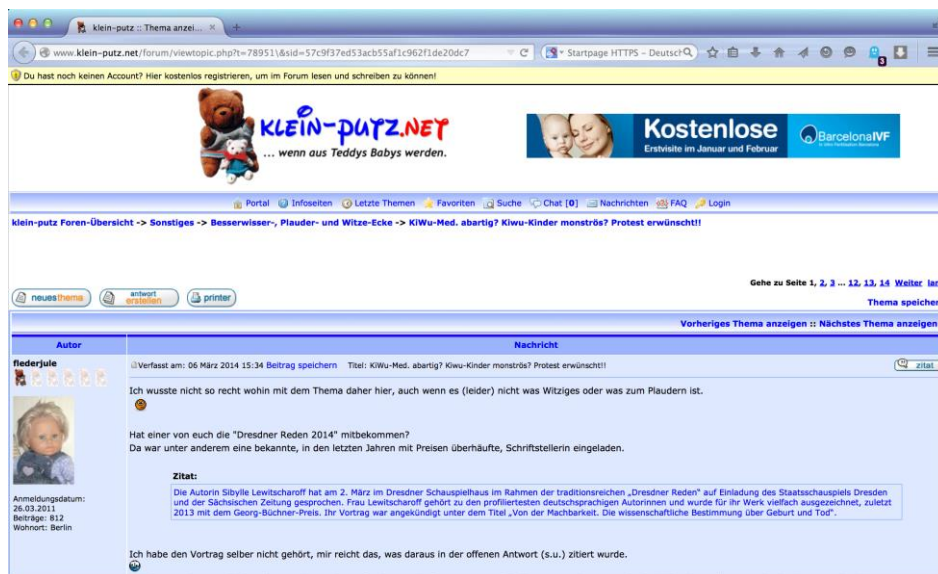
klein-putz :: Thema anzei... ×

www.klein-putz.net/forum/viewtopic.php?t=78951\&sid=57c9f37ed53acb55af1c962f1de20dc7

Startpage HTTPS - Deutsch

Du hast noch keinen Account? Hier kostenlos registrieren, um im Forum lesen und schreiben zu können!

KLEIN-PUTZ.NET
... wenn aus Teddys Babys werden.

Kostenlose
Erstvisite im Januar und Februar
BarcelonaIVF

Portal Infoseiten Letzte Themen Favoriten Suche Chat [0] Nachrichten FAQ Login

klein-putz Foren-Übersicht -> Sonstiges -> Besserwisser-, Plauder- und Witze-Ecke -> KiWu-Med. abartig? Kiwu-Kinder monströs? Protest erwünscht!!

Gehe zu Seite 1, 2, 3 ... 12, 13, 14 Weiter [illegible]

neues thema antwort erstellen printer

Thema speicher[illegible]

Vorheriges Thema anzeigen :: Nächstes Thema anzeigen

| Autor | Nachricht |
|---|---|
| fiederjule | Verfasst am: 06 März 2014 15:34 Beitrag speichern Titel: KiWu-Med. abartig? Kiwu-Kinder monströs? Protest erwünscht!! zitat |

Ich wusste nicht so recht wohin mit dem Thema daher hier, auch wenn es (leider) nicht was Witziges oder was zum Plaudern ist.

Hat einer von euch die "Dresdner Reden 2014" mitbekommen?
Da war unter anderem eine bekannte, in den letzten Jahren mit Preisen überhäufte, Schriftstellerin eingeladen.

Zitat:
Die Autorin Sibylle Lewitscharoff hat am 2. März im Dresdner Schauspielhaus im Rahmen der traditionsreichen „Dresdner Reden" auf Einladung des Staatsschauspiels Dresden und der Sächsischen Zeitung gesprochen. Frau Lewitscharoff gehört zu den profiliertesten deutschsprachigen Autorinnen und wurde für ihr Werk vielfach ausgezeichnet, zuletzt 2013 mit dem Georg-Büchner-Preis. Ihr Vortrag war angekündigt unter dem Titel „Von der Machbarkeit. Die wissenschaftliche Bestimmung über Geburt und Tod".

Ich habe den Vortrag selber nicht gehört, mir reicht das, was daraus in der offenen Antwort (s.u.) zitiert wurde.

Anmeldungsdatum: 26.03.2011
Beiträge: 812
Wohnort: Berlin